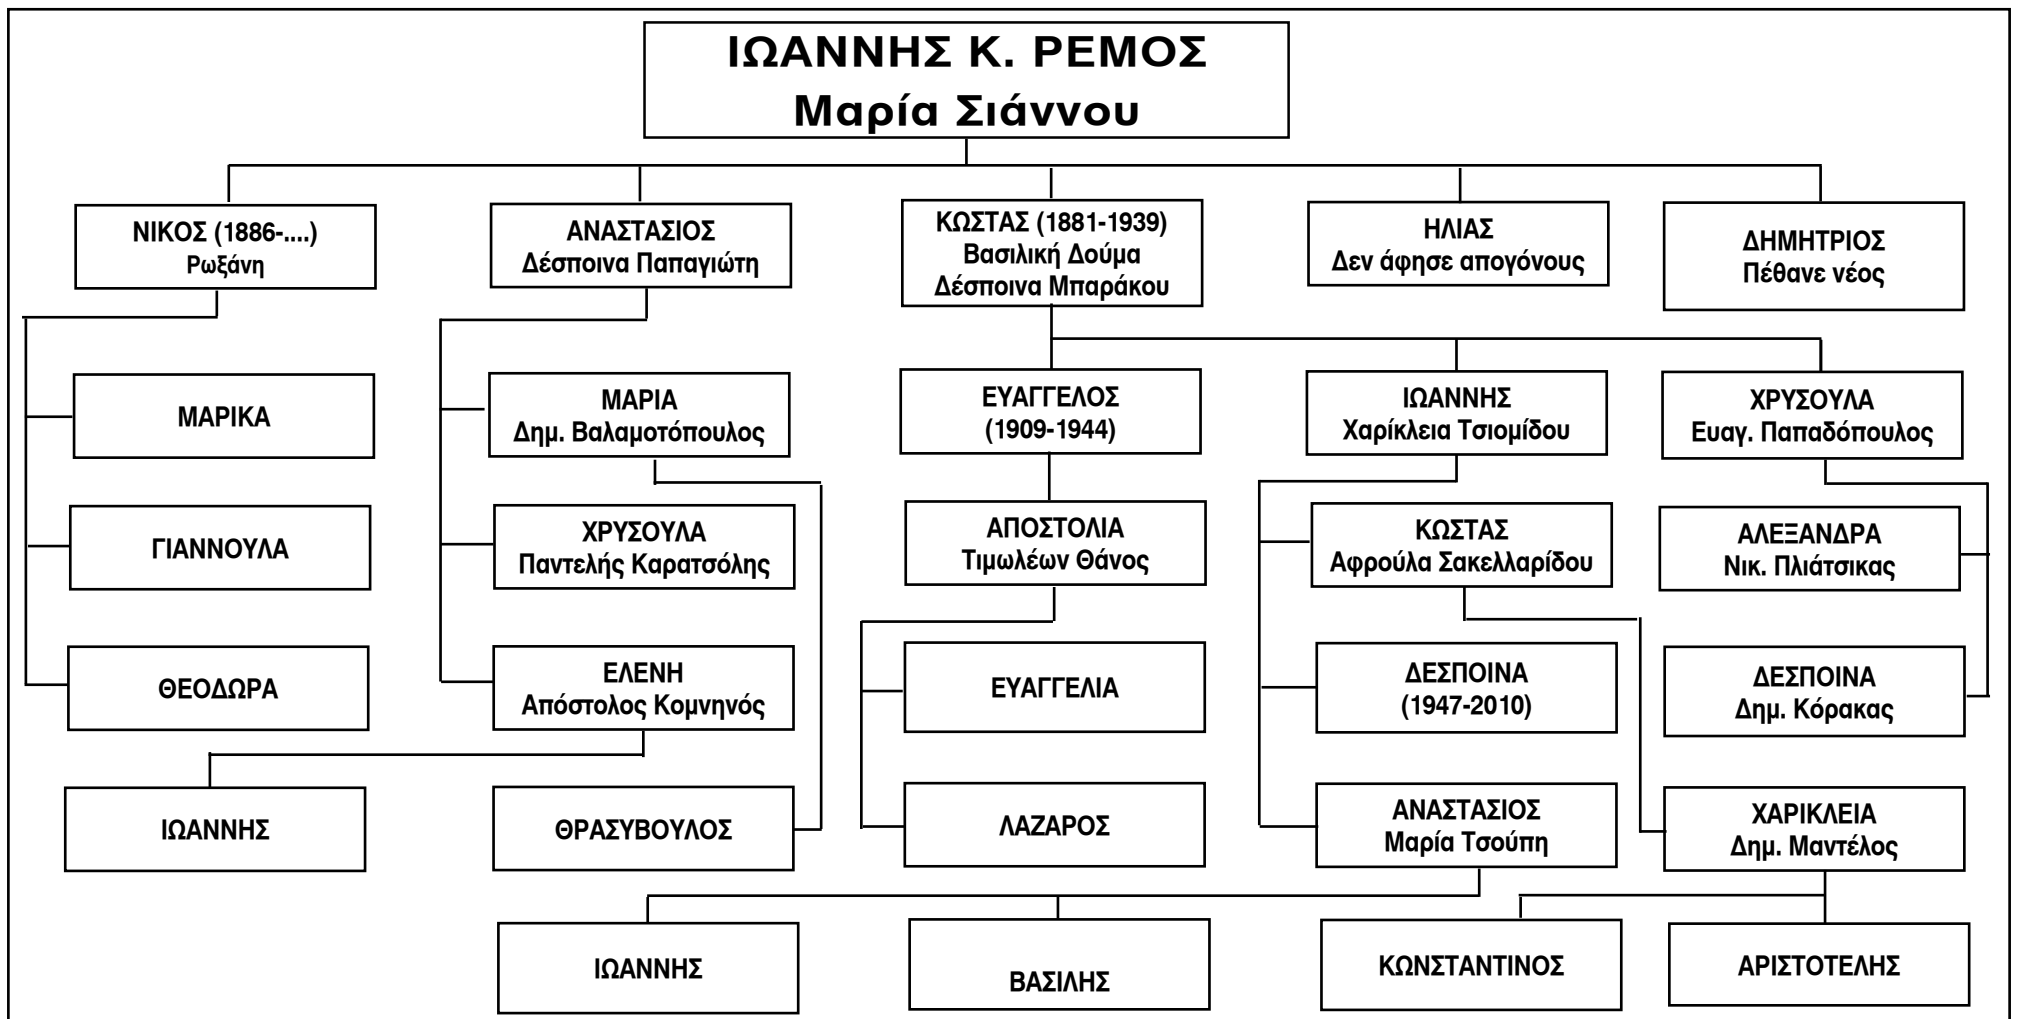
ΙΩΑΝΝΗΣ Κ. ΡΕΜΟΣ
Μαρία Σιάννου

ΝΙΚΟΣ (1886-....)
Ρωξάνη

ΑΝΑΣΤΑΣΙΟΣ
Δέσποινα Παπαγιώτη

ΚΩΣΤΑΣ (1881-1939)
Βασιλική Δούμα
Δέσποινα Μπαράκου

ΗΛΙΑΣ
Δεν άφησε απογόνους

ΔΗΜΗΤΡΙΟΣ
Πέθανε νέος

ΜΑΡΙΚΑ

ΓΙΑΝΝΟΥΛΑ

ΘΕΟΔΩΡΑ

ΜΑΡΙΑ
Δημ. Βαλαμοτόπουλος

ΧΡΥΣΟΥΛΑ
Παντελής Καρατσόλης

ΕΛΕΝΗ
Απόστολος Κομνηνός

ΙΩΑΝΝΗΣ

ΘΡΑΣΥΒΟΥΛΟΣ

ΕΥΑΓΓΕΛΟΣ
(1909-1944)

ΑΠΟΣΤΟΛΙΑ
Τιμωλέων Θάνος

ΕΥΑΓΓΕΛΙΑ

ΛΑΖΑΡΟΣ

ΙΩΑΝΝΗΣ
Χαρίκλεια Τσιομίδου

ΚΩΣΤΑΣ
Αφρούλα Σακελλαρίδου

ΔΕΣΠΟΙΝΑ
(1947-2010)

ΑΝΑΣΤΑΣΙΟΣ
Μαρία Τσούπη

ΧΡΥΣΟΥΛΑ
Ευαγ. Παπαδόπουλος

ΑΛΕΞΑΝΔΡΑ
Νικ. Πλιάτσικας

ΔΕΣΠΟΙΝΑ
Δημ. Κόρακας

ΧΑΡΙΚΛΕΙΑ
Δημ. Μαντέλος

ΙΩΑΝΝΗΣ

ΒΑΣΙΛΗΣ

ΚΩΝΣΤΑΝΤΙΝΟΣ

ΑΡΙΣΤΟΤΕΛΗΣ